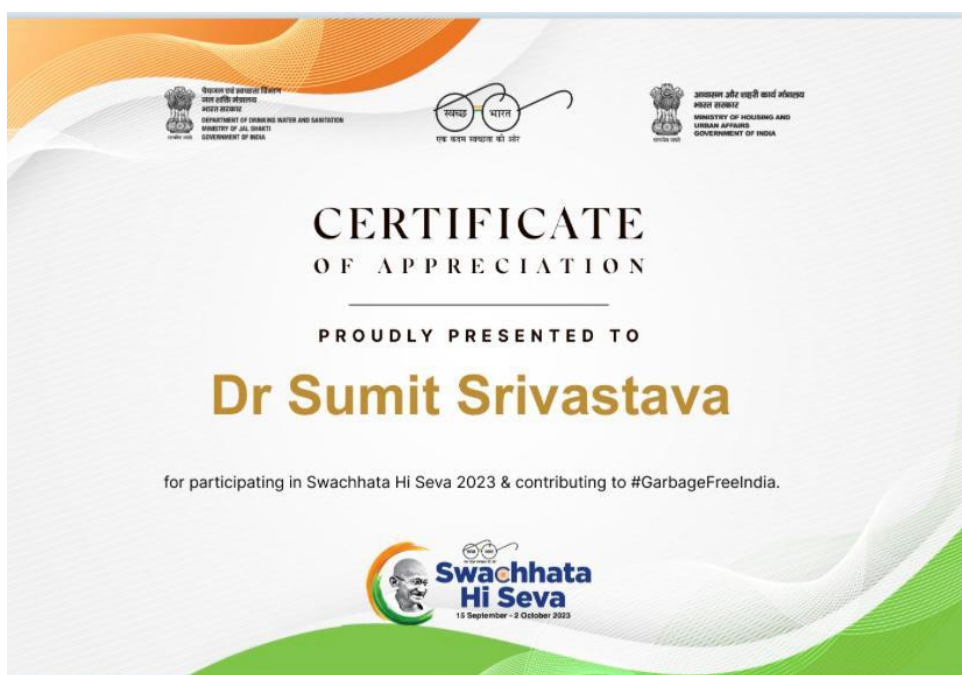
पेयजल एवं स्वच्छता विभाग
जल शक्ति मंत्रालय
भारत सरकार
DEPARTMENT OF DRINKING WATER AND SANITATION
MINISTRY OF JAL SHAKTI
GOVERNMENT OF INDIA

स्वच्छ भारत
एक कदम स्वच्छता की ओर

आवासन और शहरी कार्य मंत्रालय
भारत सरकार
MINISTRY OF HOUSING AND URBAN AFFAIRS
GOVERNMENT OF INDIA

CERTIFICATE
OF APPRECIATION

PROUDLY PRESENTED TO

Dr Sumit Srivastava

for participating in Swachhata Hi Seva 2023 & contributing to #GarbageFreeIndia.

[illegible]

Swachhata Hi Seva
15 September - 2 October 2023